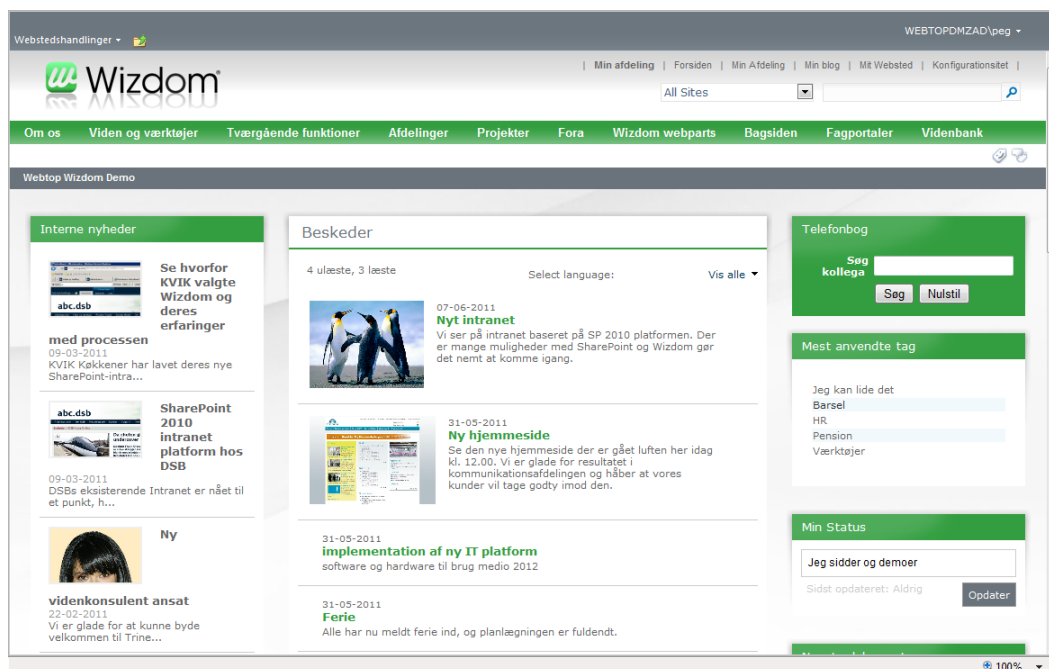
Webstedshandlinger ▾

WEBTOPDMZAD\peg ▾

Wizdom

| Min afdeling | Forsiden | Min Afdeling | Min blog | Mit Websted | Konfigurationsitet |

All Sites

Om os Viden og værktøjer Tværgående funktioner Afdelinger Projekter Fora Wizdom webparts Bagsiden Fagportaler Videnbank

Webtop Wizdom Demo

Interne nyheder

abc.dsb

Se hvorfor KVIK valgte Wizdom og deres erfaringer med processen
09-03-2011
KVIK Køkkener har lavet deres nye SharePoint-intra...

abc.dsb

SharePoint 2010 intranet platform hos DSB
09-03-2011
DSBs eksisterende Intranet er nået til et punkt, h...

Ny videnkonsulent ansat
22-02-2011
Vi er glade for at kunne byde velkommen til Trine...

Beskeder

4 ulæste, 3 læste

Select language:

Vis alle ▾

07-06-2011
Nyt intranet
Vi ser på intranet baseret på SP 2010 platformen. Der er mange muligheder med SharePoint og Wizdom gør det nemt at komme igang.

31-05-2011
Ny hjemmeside
Se den nye hjemmeside der er gået luften her idag kl. 12.00. Vi er glade for resultatet i kommunikationsafdelingen og håber at vores kunder vil tage godty imod den.

31-05-2011
implementation af ny IT platform
software og hardware til brug medio 2012

31-05-2011
Ferie
Alle har nu meldt ferie ind, og planlægningen er fuldendt.

Telefonbog

Søg kollega

Søg Nulstil

Mest anvendte tag

Jeg kan lide det
Barsel
HR
Pension
Værktøjer

Min Status

Jeg sidder og demoer

Sidst opdateret: Aldrig

Opdater

100%